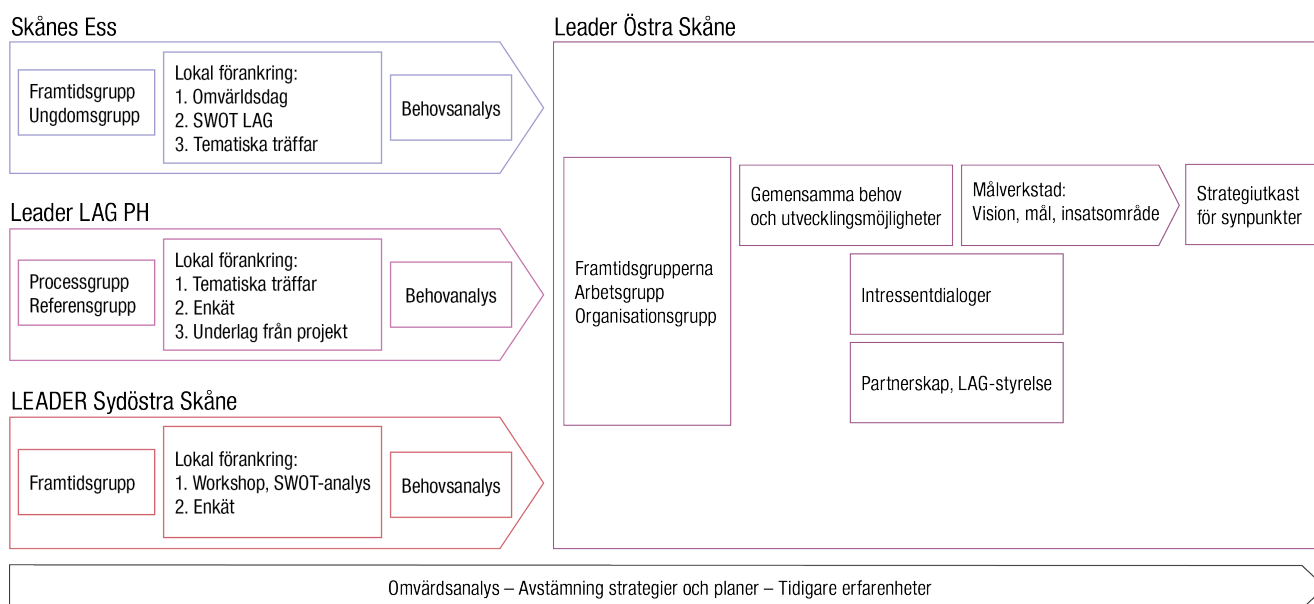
Skånes Ess

Framtidsgrupp
Ungdomsgrupp

Lokal förankring:
1. Omvärldsdag
2. SWOT LAG
3. Tematiska träffar

Behovsanalys

Leader LAG PH

Processgrupp
Referensgrupp

Lokal förankring:
1. Tematiska träffar
2. Enkät
3. Underlag från projekt

Behovanalys

LEADER Sydöstra Skåne

Framtidsgrupp

Lokal förankring:
1. Workshop, SWOT-analys
2. Enkät

Behovsanalys

Leader Östra Skåne

Framtidsgrupperna
Arbetsgrupp
Organisationsgrupp

Gemensamma behov och utvecklingsmöjligheter

Målverkstad:
Vision, mål, insatsområde

Strategiutkast för synpunkter

Intressentdialoger

Partnerskap, LAG-styrelse

Omvärdsanalys – Avstämning strategier och planer – Tidigare erfarenheter